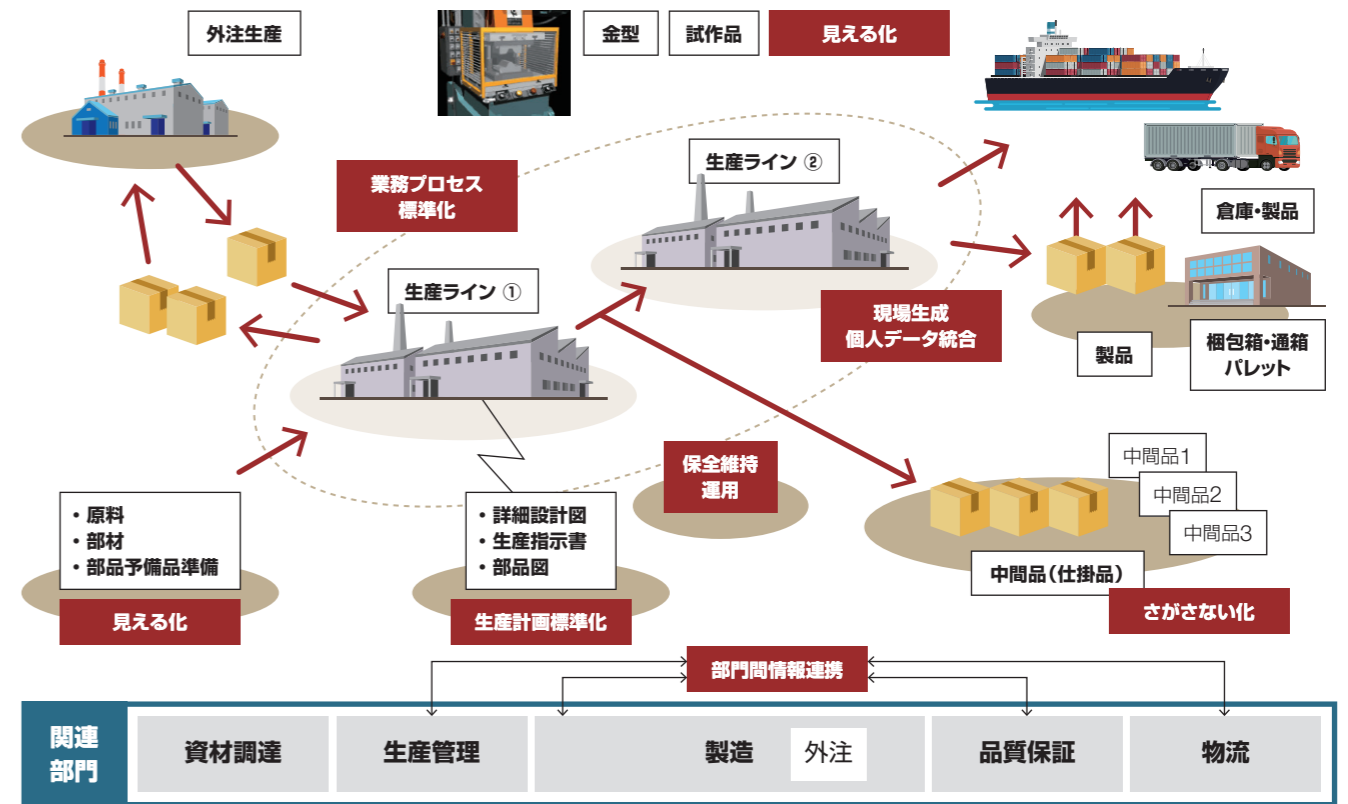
外注生産

金型 試作品 見える化

業務プロセス標準化

生産ライン ②

倉庫・製品

生産ライン ①

現場生成個人データ統合

製品

梱包箱・通箱パレット

中間品1
中間品2
中間品3

保全維持運用

・原料
・部材
・部品予備品準備

見える化

・詳細設計図
・生産指示書
・部品図

生産計画標準化

中間品（仕掛品）

さがさない化

部門間情報連携

関連部門

| 資材調達 | 生産管理 | 製造 外注 | 品質保証 | 物流 |
|---|---|---|---|---|